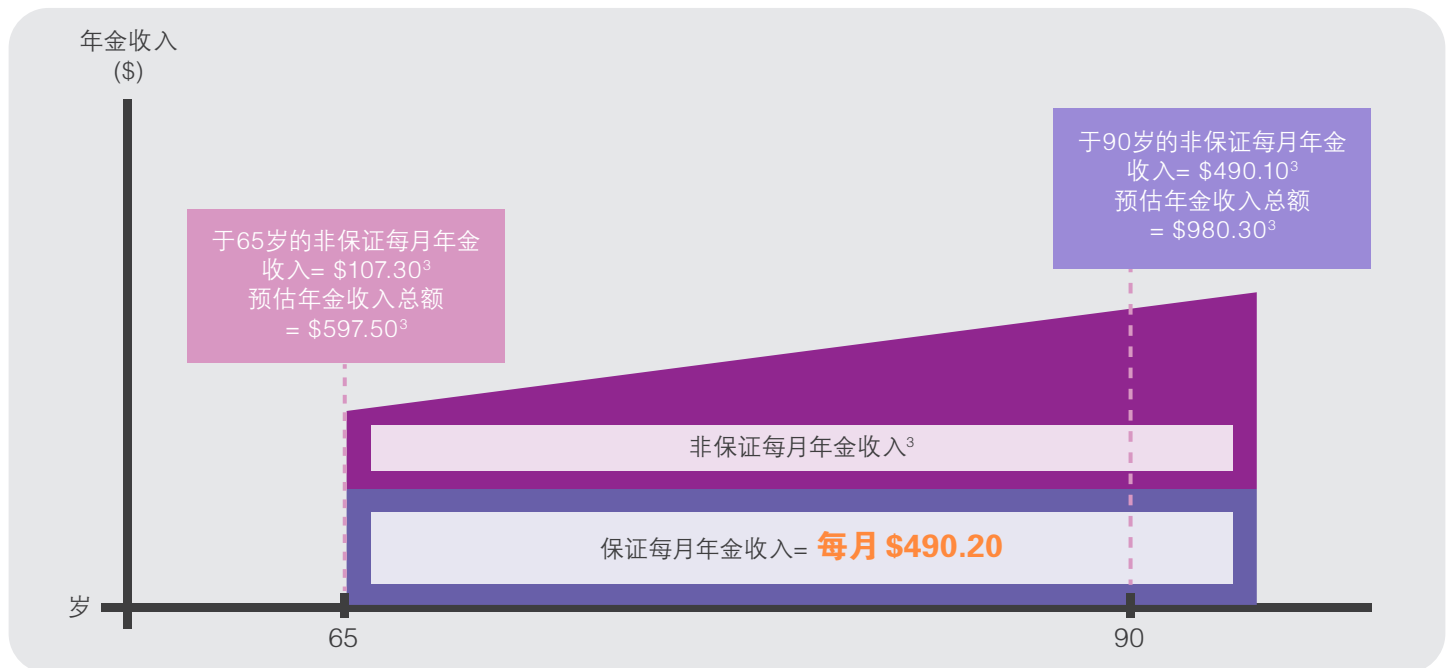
年金收入
($)

于90岁的非保证每月年金收入= $490.10$^3$
预估年金收入总额
= $980.30$^3$

于65岁的非保证每月年金收入= $107.30$^3$
预估年金收入总额
= $597.50$^3$

非保证每月年金收入$^3$

保证每月年金收入= 每月 $490.20

岁

65

90